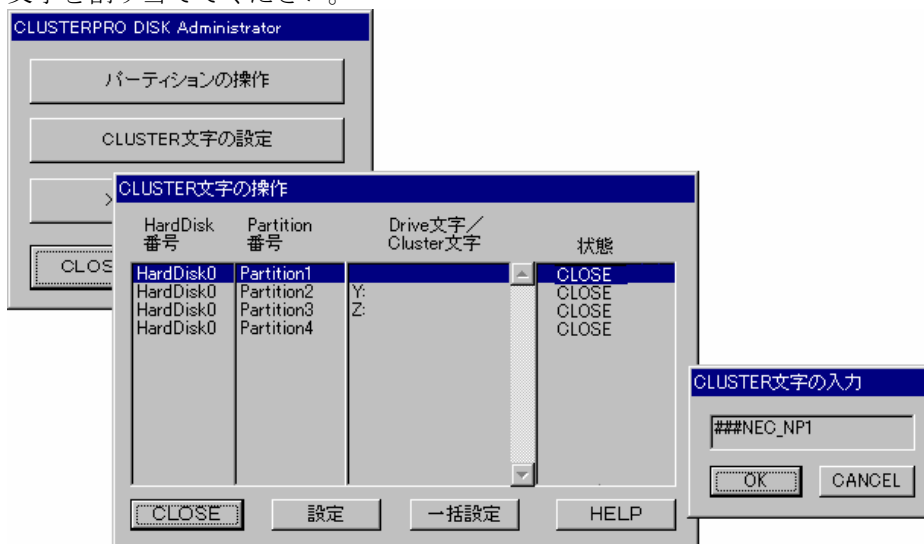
文字を割り当ててください。

CLUSTERPRO DISK Administrator

パーティションの操作

CLUSTER文字の設定

>

CLOSE

CLUSTER文字の操作

| HardDisk 番号 | Partition 番号 | Drive文字／Cluster文字 | 状態 |
|---|---|---|---|
| HardDisk0 | Partition1 | | CLOSE |
| HardDisk0 | Partition2 | Y: | CLOSE |
| HardDisk0 | Partition3 | Z: | CLOSE |
| HardDisk0 | Partition4 | | CLOSE |

CLOSE 設定 一括設定 HELP

CLUSTER文字の入力

###NEC_NP1

OK CANCEL